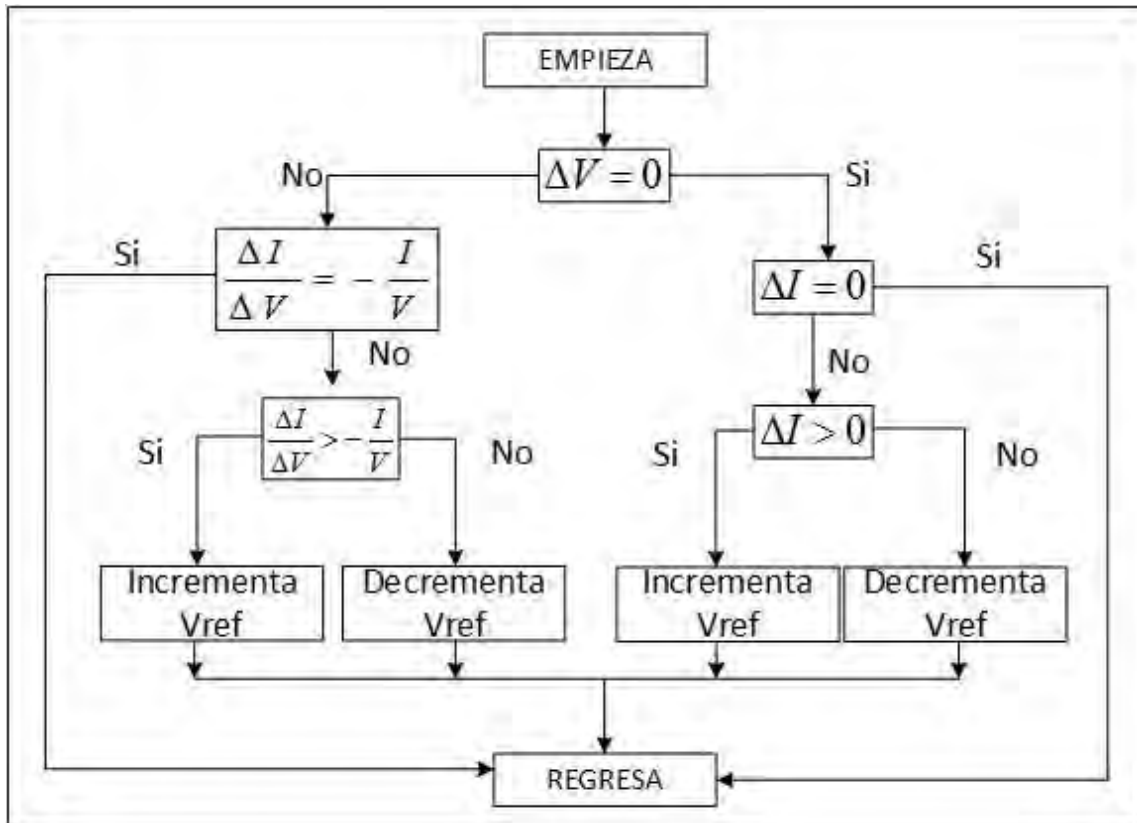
EMPIEZA

$\Delta V = 0$

No

Si

Si

$\frac{\Delta I}{\Delta V} = -\frac{I}{V}$

No

$\Delta I = 0$

Si

No

Si

$\frac{\Delta I}{\Delta V} > -\frac{I}{V}$

No

Si

$\Delta I > 0$

No

Incrementa Vref

Decrementa Vref

Incrementa Vref

Decrementa Vref

REGRESA